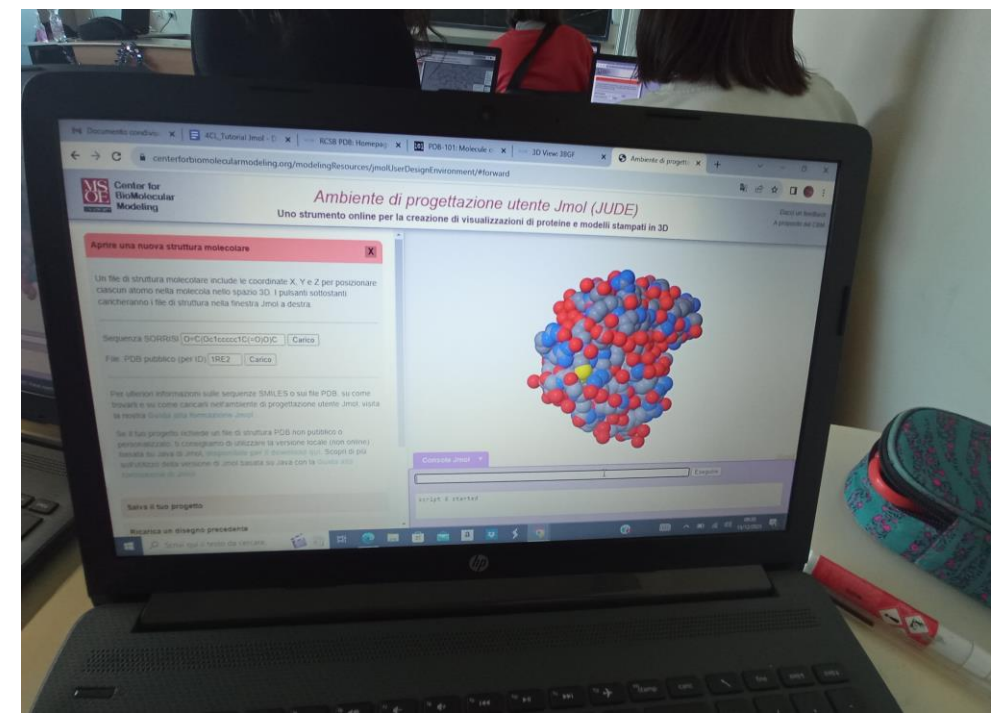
Documento condiviso | ACI_Tutorial Jmol | RCSB PDB: Homepage | PDB-101: Molecole | 3D View 3BGF | Ambiente di progett... | +

centerforbiomolecularmodeling.org/modelingResources/jmolUserDesignEnvironment/#forward

MSOE Center for BioMolecular Modeling

Ambiente di progettazione utente Jmol (JUDE)

Uno strumento online per la creazione di visualizzazioni di proteine e modelli stampati in 3D

Dacci un feedback
A proposito del CBM

Aprire una nuova struttura molecolare X

Un file di struttura molecolare include le coordinate X, Y e Z per posizionare ciascun atomo nella molecola nello spazio 3D. I pulsanti sottostanti caricheranno i file di struttura nella finestra Jmol a destra.

Sequenza SORRISI O=C(Oc1ccccc1C(=O)O)C Carico

File PDB pubblico (per ID) 1RE2 Carico

Per ulteriori informazioni sulle sequenze SMILES o sui file PDB, su come trovarli e su come caricarli nell'ambiente di progettazione utente Jmol, visita la nostra Guida alla formazione Jmol.

Se il tuo progetto richiede un file di struttura PDB non pubblico o personalizzato, ti consigliamo di utilizzare la versione locale (non online) basata su Java di Jmol, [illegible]. Scopri di più sull'utilizzo della versione di Jmol basata su Java con la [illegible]

Salva il tuo progetto

Ricarica un disegno precedente

Console Jmol

Eseguire

script 1 started

Scrivi qui il testo da cercare

hp